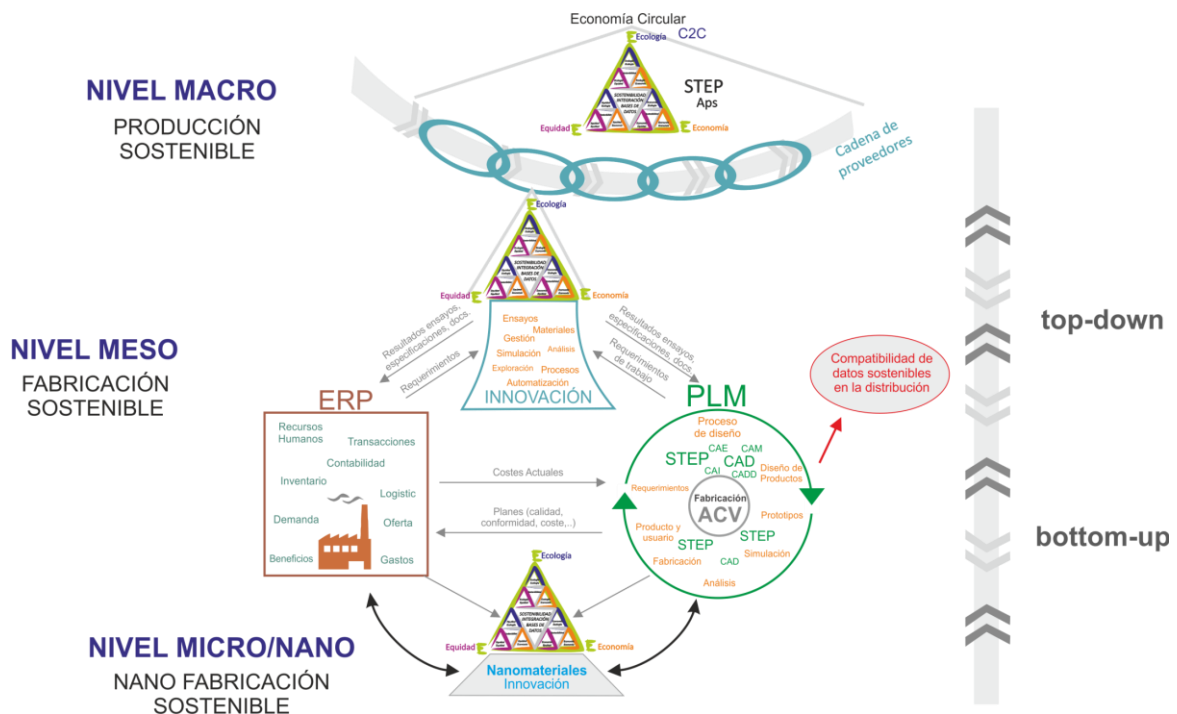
Economía Circular

Ecología C2C

STEP
Aps

Equidad Economía

NIVEL MACRO
PRODUCCIÓN SOSTENIBLE

Cadena de proveedores

Ecología

Equidad Economía

Resultados ensayos, especificaciones, docs.

Requerimientos

Ensayos
Materiales
Gestión
Análisis
Simulación
Exploración
Procesos
Automatización
INNOVACIÓN

Resultados ensayos, especificaciones, docs.

Requerimientos de trabajo

NIVEL MESO
FABRICACIÓN SOSTENIBLE

ERP

Recursos Humanos
Transacciones
Contabilidad
Inventario
Logistic
Demanda
Oferta
Beneficios
Gastos

Costes Actuales

Planes (calidad, conformidad, coste,..)

PLM

Proceso de diseño
CAE
CAM
STEP
CAD
CAI
CADD
Diseño de Productos
Requerimientos
Fabricación
ACV
Prototipos
Producto y usuario
STEP
STEP
Simulación
Fabricación
CAD
Análisis

Compatibilidad de datos sostenibles en la distribución

top-down

bottom-up

Ecología

Equidad Economía

Nanomateriales
Innovación

NIVEL MICRO/NANO
NANO FABRICACIÓN SOSTENIBLE